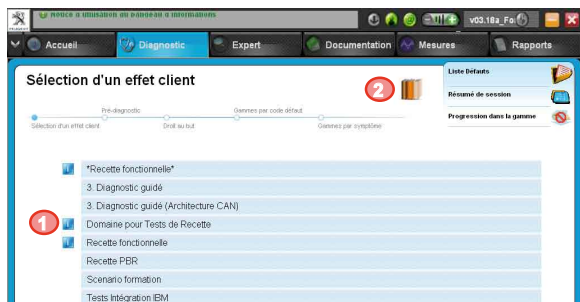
Notice d'utilisation du bandeau d'informations

v03.18a_Fo

Accueil

Diagnostic

Expert

Documentation

Mesures

Rapports

Sélection d'un effet client

2

Liste Défauts

Résumé de session

Progression dans la gamme

Pré-diagnostic

Gammes par code défaut

Sélection d'un effet client

Droit au but

Gammes par symptôme

1

*Recette fonctionnelle*

3. Diagnostic guidé

3. Diagnostic guidé (Architecture CAN)

Domaine pour Tests de Recette

Recette fonctionnelle

Recette PBR

Scenario formation

Tests Intégration IBM